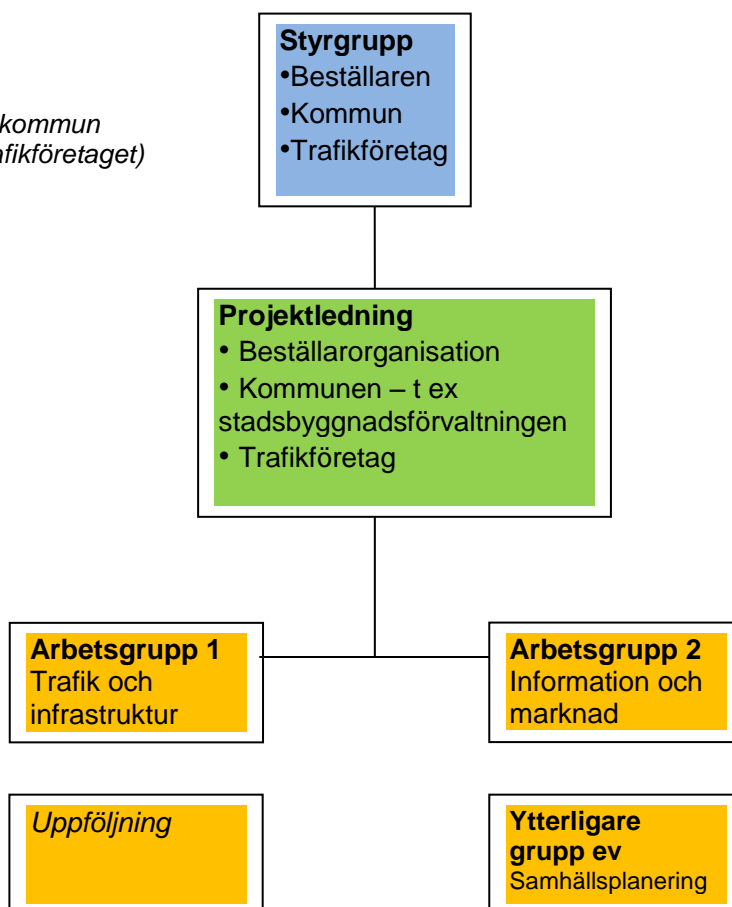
kommun
afikföretaget)

**Styrgrupp**
•Beställaren
•Kommun
•Trafikföretag

**Projektledning**
• Beställarorganisation
• Kommunen – t ex stadsbyggnadsförvaltningen
• Trafikföretag

**Arbetsgrupp 1**
Trafik och infrastruktur

**Arbetsgrupp 2**
Information och marknad

*Uppföljning*

**Ytterligare grupp ev**
Samhällsplanering